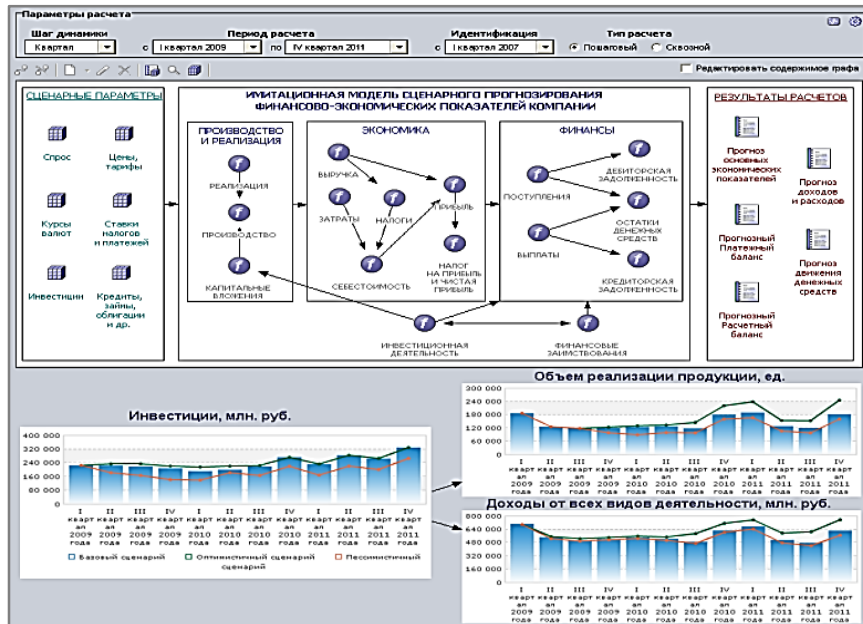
Параметры расчета

Шаг динамики
Квартал

Период расчета
с I квартал 2009 по IV квартал 2011

Идентификация
с I квартал 2007

Тип расчета
Пошаговый Сквозной

Редактировать содержимое графа

СЦЕНАРНЫЕ ПАРАМЕТРЫ

Спрос
Цены, тарифы
Курсы валют
Ставки налогов и платежей
Инвестиции
Кредиты, займы, облигации и др.

ИМИТАЦИОННАЯ МОДЕЛЬ СЦЕНАРНОГО ПРОГНОЗИРОВАНИЯ ФИНАНСОВО-ЭКОНОМИЧЕСКИХ ПОКАЗАТЕЛЕЙ КОМПАНИИ

ПРОИЗВОДСТВО И РЕАЛИЗАЦИЯ
РЕАЛИЗАЦИЯ
ПРОИЗВОДСТВО
КАПИТАЛЬНЫЕ ВЛОЖЕНИЯ

ЭКОНОМИКА
ВЫРУЧКА
ЗАТРАТЫ
НАЛОГИ
ПРИБЫЛЬ
СЕБЕСТОИМОСТЬ
НАЛОГ НА ПРИБЫЛЬ И ЧИСТАЯ ПРИБЫЛЬ

ФИНАНСЫ
ПОСТУПЛЕНИЯ
ВЫПЛАТЫ
ДЕБИТОРСКАЯ ЗАДОЛЖЕННОСТЬ
ОСТАТКИ ДЕНЕЖНЫХ СРЕДСТВ
КРЕДИТОРСКАЯ ЗАДОЛЖЕННОСТЬ

ИНВЕСТИЦИОННАЯ ДЕЯТЕЛЬНОСТЬ
ФИНАНСОВЫЕ ЗАИМСТВОВАНИЯ

РЕЗУЛЬТАТЫ РАСЧЕТОВ
Прогноз основных экономических показателей
Прогноз доходов и расходов
Прогнозный Платежный баланс
Прогноз движения денежных средств
Прогнозный Расчетный баланс

Инвестиции, млн. руб.
400 000
320 000
240 000
160 000
80 000
0
I квартал 2009 года
II квартал 2009 года
III квартал 2009 года
IV квартал 2009 года
I квартал 2010 года
II квартал 2010 года
III квартал 2010 года
IV квартал 2010 года
I квартал 2011 года
II квартал 2011 года
III квартал 2011 года
IV квартал 2011 года
Базовый сценарий
Оптимистичный сценарий
Пессимистичный сценарий

Объем реализации продукции, ед.
300 000
240 000
180 000
120 000
60 000
0
I квартал 2009 года
II квартал 2009 года
III квартал 2009 года
IV квартал 2009 года
I квартал 2010 года
II квартал 2010 года
III квартал 2010 года
IV квартал 2010 года
I квартал 2011 года
II квартал 2011 года
III квартал 2011 года
IV квартал 2011 года

Доходы от всех видов деятельности, млн. руб.
800 000
640 000
480 000
320 000
160 000
0
I квартал 2009 года
II квартал 2009 года
III квартал 2009 года
IV квартал 2009 года
I квартал 2010 года
II квартал 2010 года
III квартал 2010 года
IV квартал 2010 года
I квартал 2011 года
II квартал 2011 года
III квартал 2011 года
IV квартал 2011 года